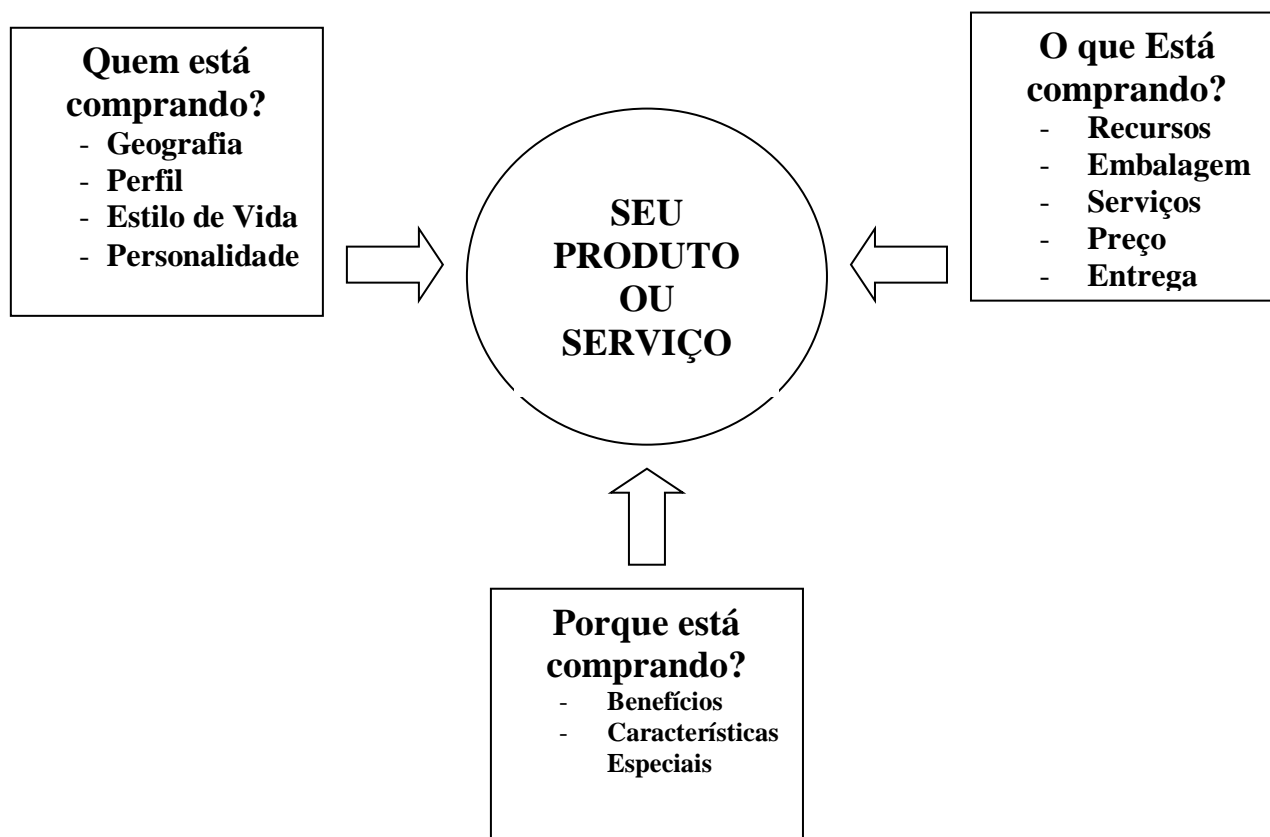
Quem está comprando?
- Geografia
- Perfil
- Estilo de Vida
- Personalidade

SEU PRODUTO OU SERVIÇO

O que Está comprando?
- Recursos
- Embalagem
- Serviços
- Preço
- Entrega

Porque está comprando?
- Benefícios
- Características Especiais